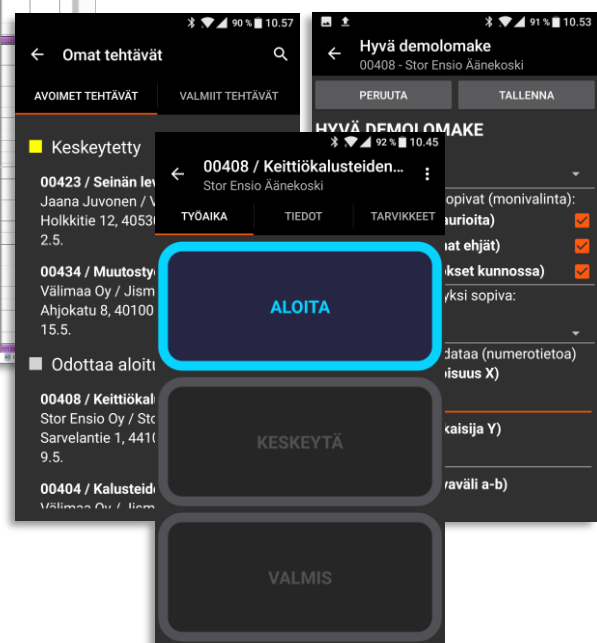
90 % 10.57
Omat tehtävät
AVOIMET TEHTÄVÄT
VALMIIT TEHTÄVÄT
Keskeytetty
00423 / Seinän lev
Jaana Juvonen / V
Holkkitie 12, 40530
2.5.
00434 / Muutosty
Välimaa Oy / Jism
Ahjokatu 8, 40100
15.5.
Odottaa aloitu
00408 / Keittiökal
Stor Ensio Oy / Sto
Sarvelantie 1, 4410
9.5.
00404 / Kalusteid
Välimaa Oy / Jism

91 % 10.53
Hyvä demolomake
00408 - Stor Ensio Äänekoski
PERUUTA
TALLENNA
HYVÄ DEMOLOMAKE
sopivat (monivalinta):
aurioita)
at ehjät)
kset kunnossa)
yksi sopiva:
dataa (numerotietoa)
uisuus X)
kaisija Y)
aväli a-b)

92 % 10.45
00408 / Keittiökalusteiden...
Stor Ensio Äänekoski
TYÖAIKA
TIEDOT
TARVIKKEET
ALOITA
KESKEYTÄ
VALMIS